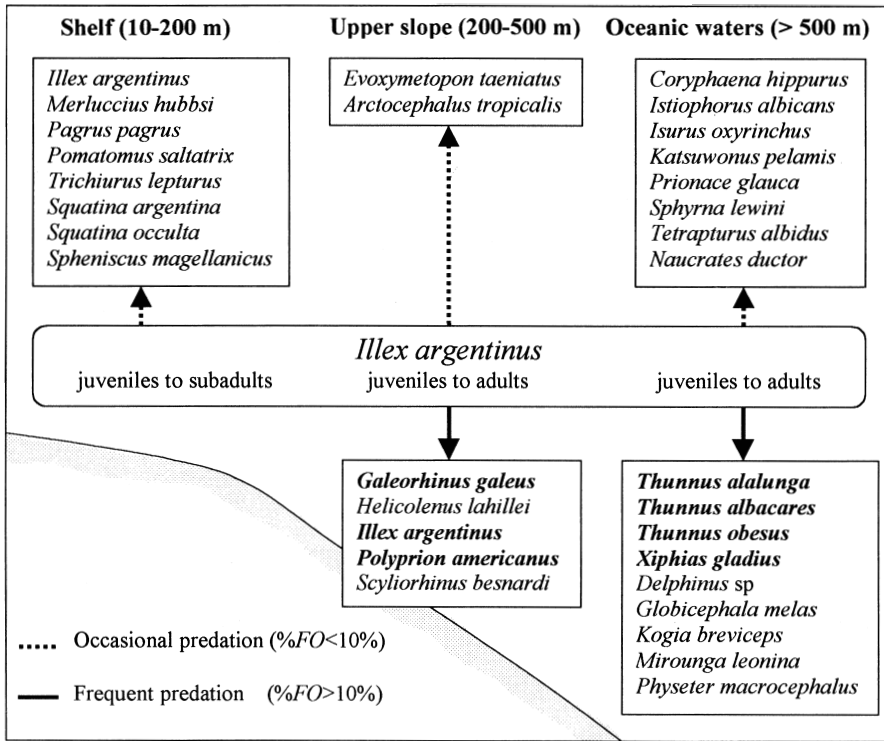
Shelf (10-200 m)

Upper slope (200-500 m)

Oceanic waters (> 500 m)

Illex argentinus
Merluccius hubbsi
Pagrus pagrus
Pomatomus saltatrix
Trichiurus lepturus
Squatina argentina
Squatina occulta
Spheniscus magellanicus

Evoxymetopon taeniatus
Arctocephalus tropicalis

Coryphaena hippurus
Istiophorus albicans
Isurus oxyrinchus
Katsuwonus pelamis
Prionace glauca
Sphyrna lewini
Tetrapturus albidus
Naucrates ductor

Illex argentinus
juveniles to subadults
juveniles to adults
juveniles to adults

Galeorhinus galeus
Helicolenus lahillei
Illex argentinus
Polyprion americanus
Scyliorhinus besnardi

Thunnus alalunga
Thunnus albacares
Thunnus obesus
Xiphias gladius
Delphinus sp
Globicephala melas
Kogia breviceps
Mirounga leonina
Physeter macrocephalus

Occasional predation (%FO<10%)

Frequent predation (%FO>10%)